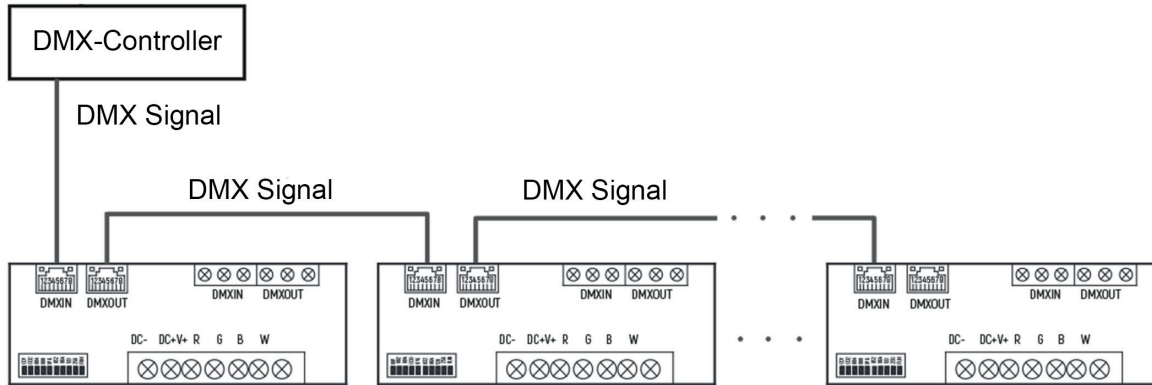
DMX-Controller

DMX Signal

DMX Signal

DMX Signal

12345678 DMXIN 12345678 DMXOUT DMXIN DMXOUT

DC- DC+V+ R G B W

12345678 DMXIN 12345678 DMXOUT DMXIN DMXOUT

DC- DC+V+ R G B W

12345678 DMXIN 12345678 DMXOUT DMXIN DMXOUT

DC- DC+V+ R G B W